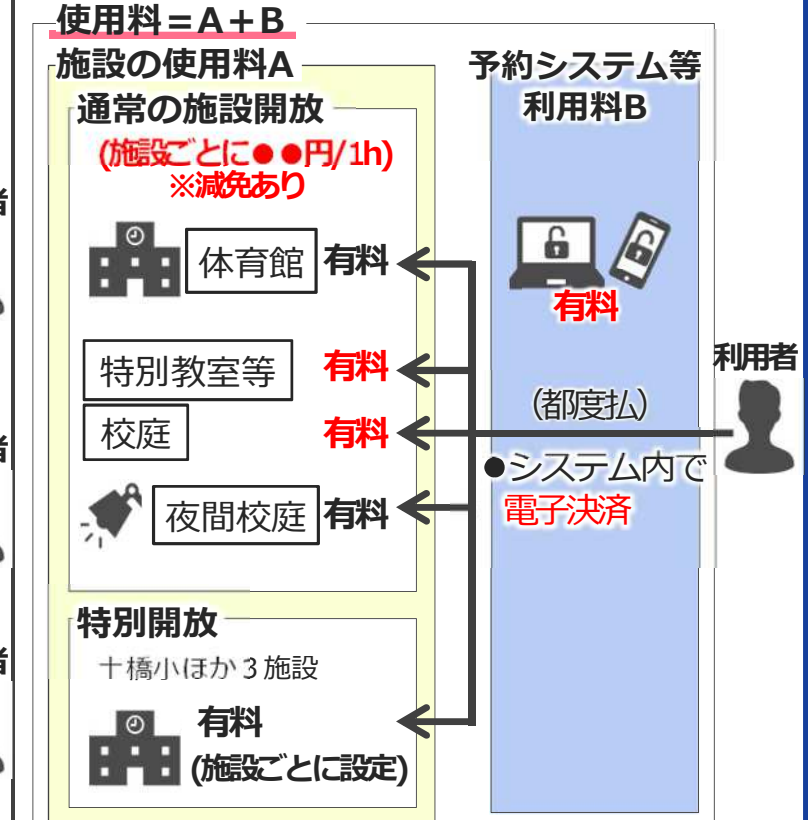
使用料＝A＋B

施設の使用料A

通常の施設開放
(施設ごとに●●円/1h)
※減免あり

体育館 有料

特別教室等 有料

校庭 有料

夜間校庭 有料

特別開放
十橋小ほか3施設

有料
(施設ごとに設定)

予約システム等利用料B

有料

(都度払)

●システム内で
電子決済

利用者